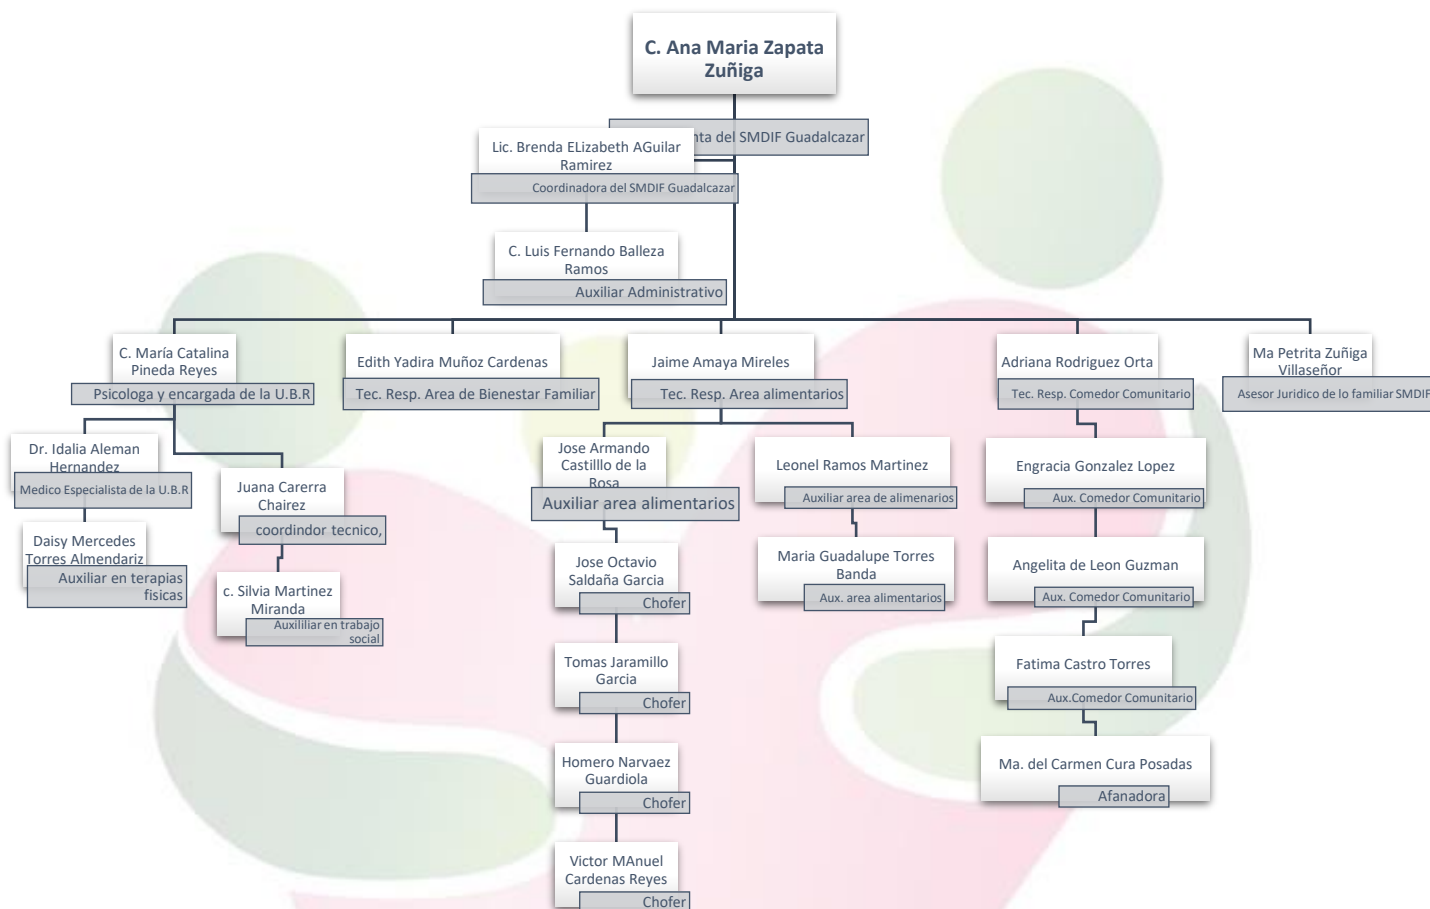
C. Ana Maria Zapata Zuñiga

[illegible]nta del SMDIF Guadalcazar

Lic. Brenda ELizabeth AGuilar Ramirez

Coordinadora del SMDIF Guadalcazar

C. Luis Fernando Balleza Ramos

Auxiliar Administrativo

C. María Catalina Pineda Reyes

Psicologa y encargada de la U.B.R

Edith Yadira Muñoz Cardenas

Tec. Resp. Area de Bienestar Familiar

Jaime Amaya Mireles

Tec. Resp. Area alimentarios

Adriana Rodriguez Orta

Tec. Resp. Comedor Comunitario

Ma Petrita Zuñiga Villaseñor

Asesor Juridico de lo familiar SMDIF

Dr. Idalia Aleman Hernandez

Medico Especialista de la U.B.R

Juana Carerra Chairez

coordindor tecnico,

Daisy Mercedes Torres Almendariz

Auxiliar en terapias fisicas

c. Silvia Martinez Miranda

Auxililiar en trabajo social

Jose Armando Castillo de la Rosa

Auxiliar area alimentarios

Leonel Ramos Martinez

Auxiliar area de alimenarios

Engracia Gonzalez Lopez

Aux. Comedor Comunitario

Jose Octavio Saldaña Garcia

Chofer

Maria Guadalupe Torres Banda

Aux. area alimentarios

Angelita de Leon Guzman

Aux. Comedor Comunitario

Tomas Jaramillo Garcia

Chofer

Fatima Castro Torres

Aux.Comedor Comunitario

Homero Narvaez Guardiola

Chofer

Ma. del Carmen Cura Posadas

Afanadora

Victor MAnuel Cardenas Reyes

Chofer